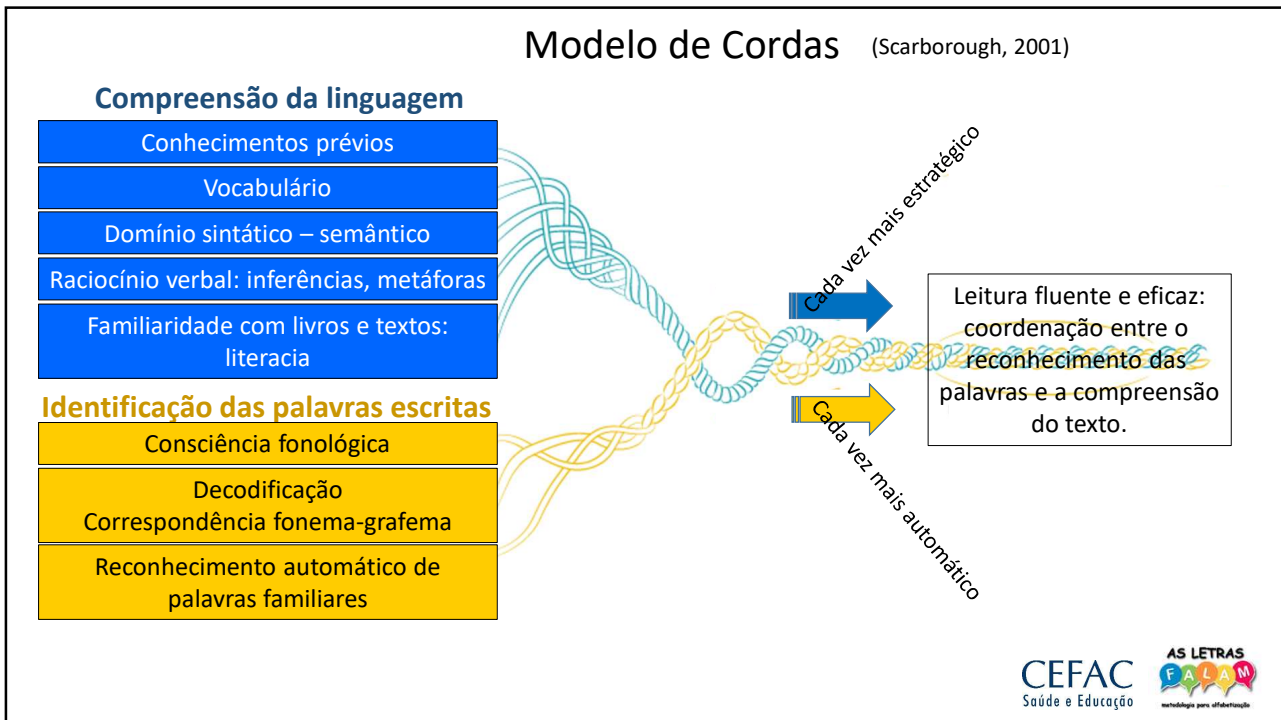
Modelo de Cordas (Scarborough, 2001)

Compreensão da linguagem

Conhecimentos prévios

Vocabulário

Domínio sintático – semântico

Raciocínio verbal: inferências, metáforas

Familiaridade com livros e textos: literacia

Identificação das palavras escritas

Consciência fonológica

Decodificação
Correspondência fonema-grafema

Reconhecimento automático de palavras familiares

Cada vez mais estratégico

Cada vez mais automático

Leitura fluente e eficaz: coordenação entre o reconhecimento das palavras e a compreensão do texto.

CEFAC
Saúde e Educação

AS LETRAS
F A L A M
metodologia para alfabetização